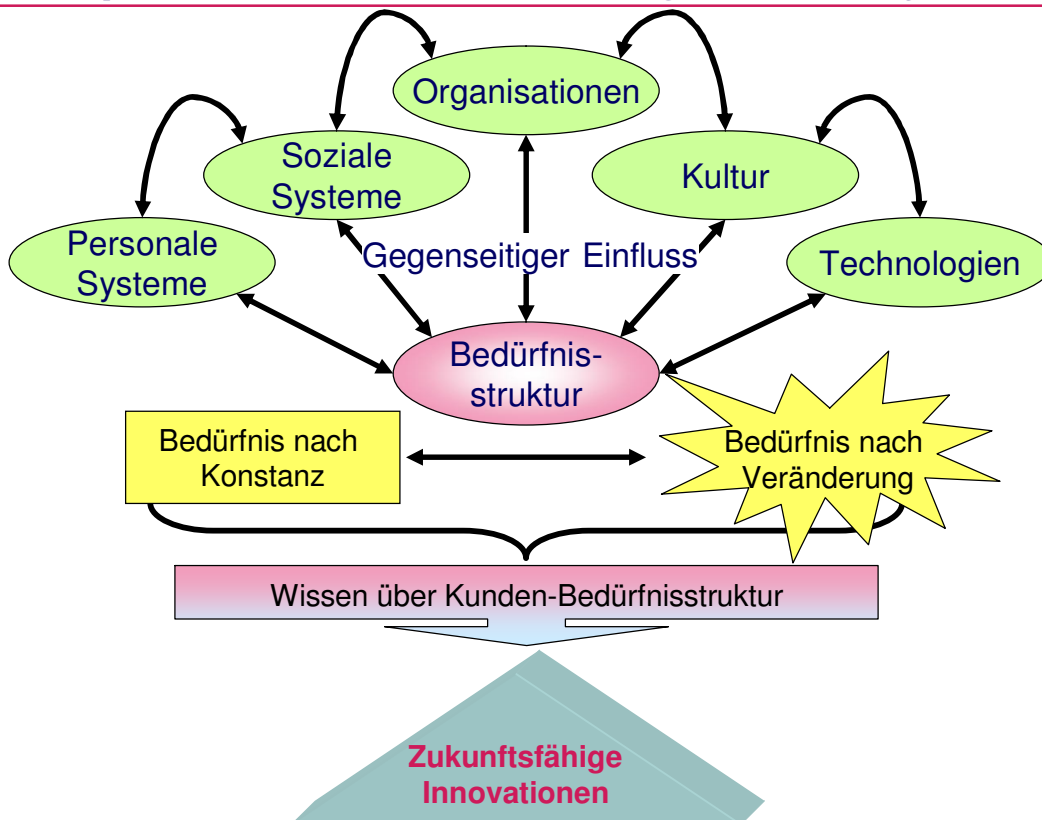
Organisationen

Soziale Systeme

Kultur

Personale Systeme

Gegenseitiger Einfluss

Technologien

Bedürfnisstruktur

Bedürfnis nach Konstanz

Bedürfnis nach Veränderung

Wissen über Kunden-Bedürfnisstruktur

Zukunftsfähige Innovationen